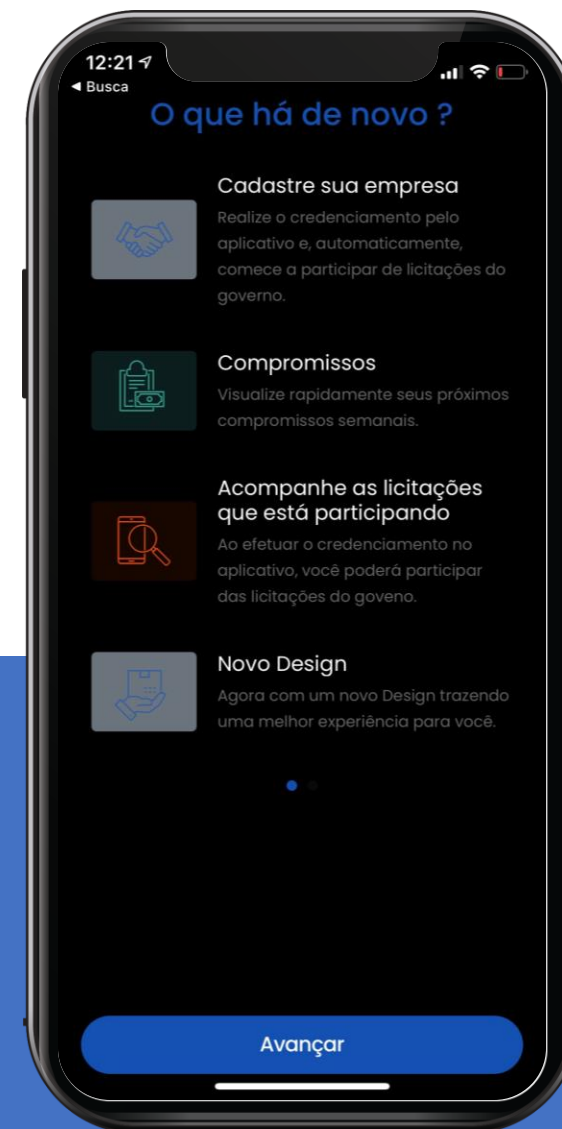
12:21
◂ Busca

O que há de novo ?

Cadastre sua empresa
Realize o credenciamento pelo aplicativo e, automaticamente, comece a participar de licitações do governo.

Compromissos
Visualize rapidamente seus próximos compromissos semanais.

Acompanhe as licitações que está participando
Ao efetuar o credenciamento no aplicativo, você poderá participar das licitações do goveno.

Novo Design
Agora com um novo Design trazendo uma melhor experiência para você.

Avançar